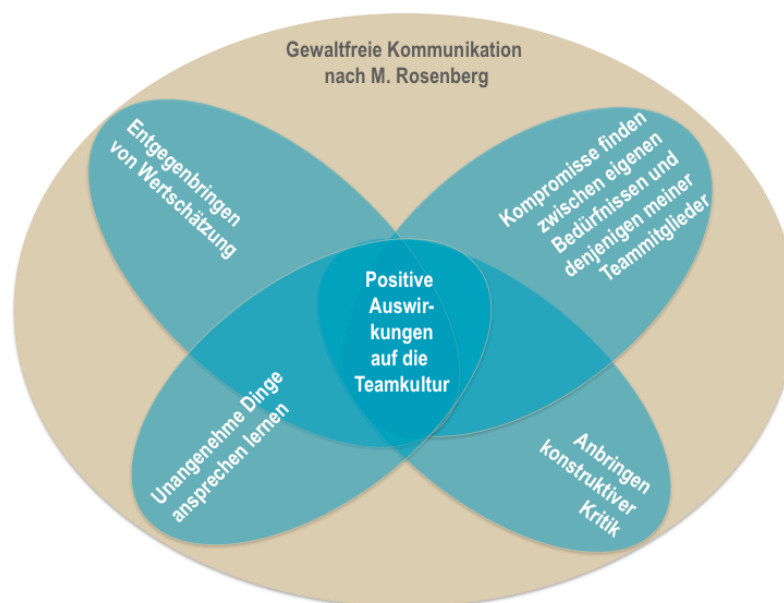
Gewaltfreie Kommunikation nach M. Rosenberg

Entgegenbringen von Wertschätzung

Kompromisse finden zwischen eigenen Bedürfnissen und denjenigen meiner Teammitglieder

Positive Auswirkungen auf die Teamkultur

Unangenehme Dinge ansprechen lernen

Anbringen konstruktiver Kritik